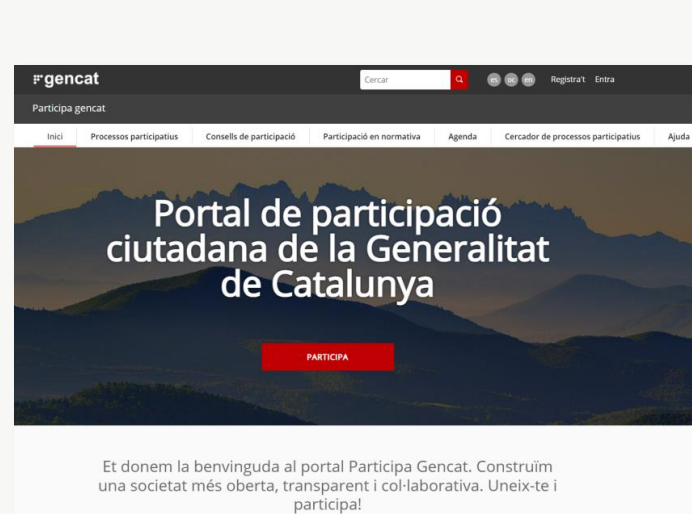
gencat

Cercar

es oc en Registra't Entra

Participa gencat

Inici | Processos participatius | Consells de participació | Participació en normativa | Agenda | Cercador de processos participatius | Ajuda

Portal de participació ciutadana de la Generalitat de Catalunya

PARTICIPA

Et donem la benvinguda al portal Participa Gencat. Construïm una societat més oberta, transparent i col·laborativa. Uneix-te i participa!